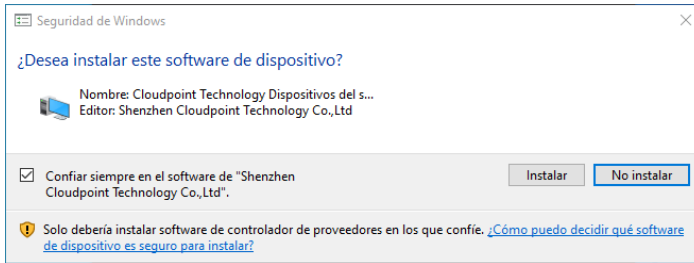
Seguridad de Windows

¿Desea instalar este software de dispositivo?

Nombre: Cloudpoint Technology Dispositivos del s...
Editor: Shenzhen Cloudpoint Technology Co.,Ltd

Confiar siempre en el software de "Shenzhen Cloudpoint Technology Co.,Ltd".

Instalar

No instalar

Solo debería instalar software de controlador de proveedores en los que confíe. ¿Cómo puedo decidir qué software de dispositivo es seguro para instalar?